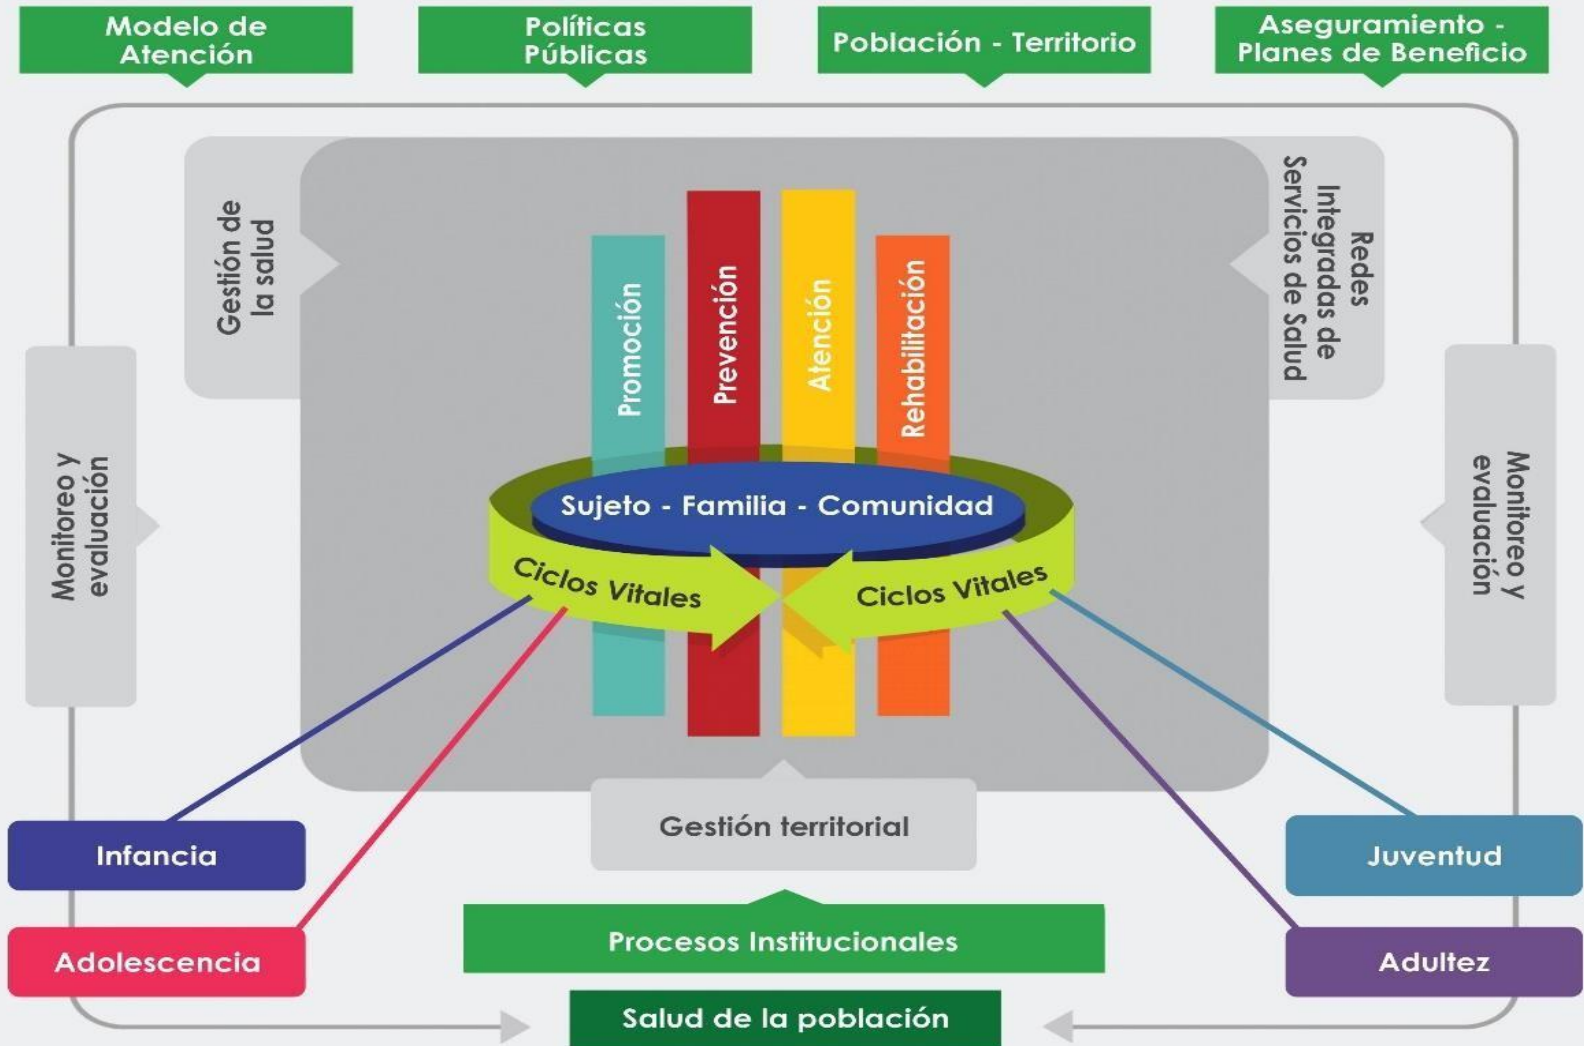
Modelo de Atención

Políticas Públicas

Población - Territorio

Aseguramiento - Planes de Beneficio

Gestión de la salud

Redes Integradas de Servicios de Salud

Monitoreo y evaluación

Promoción

Prevención

Atención

Rehabilitación

Monitoreo y evaluación

Sujeto - Familia - Comunidad

Ciclos Vitales

Ciclos Vitales

Gestión territorial

Infancia

Juventud

Procesos Institucionales

Adolescencia

Adultez

Salud de la población